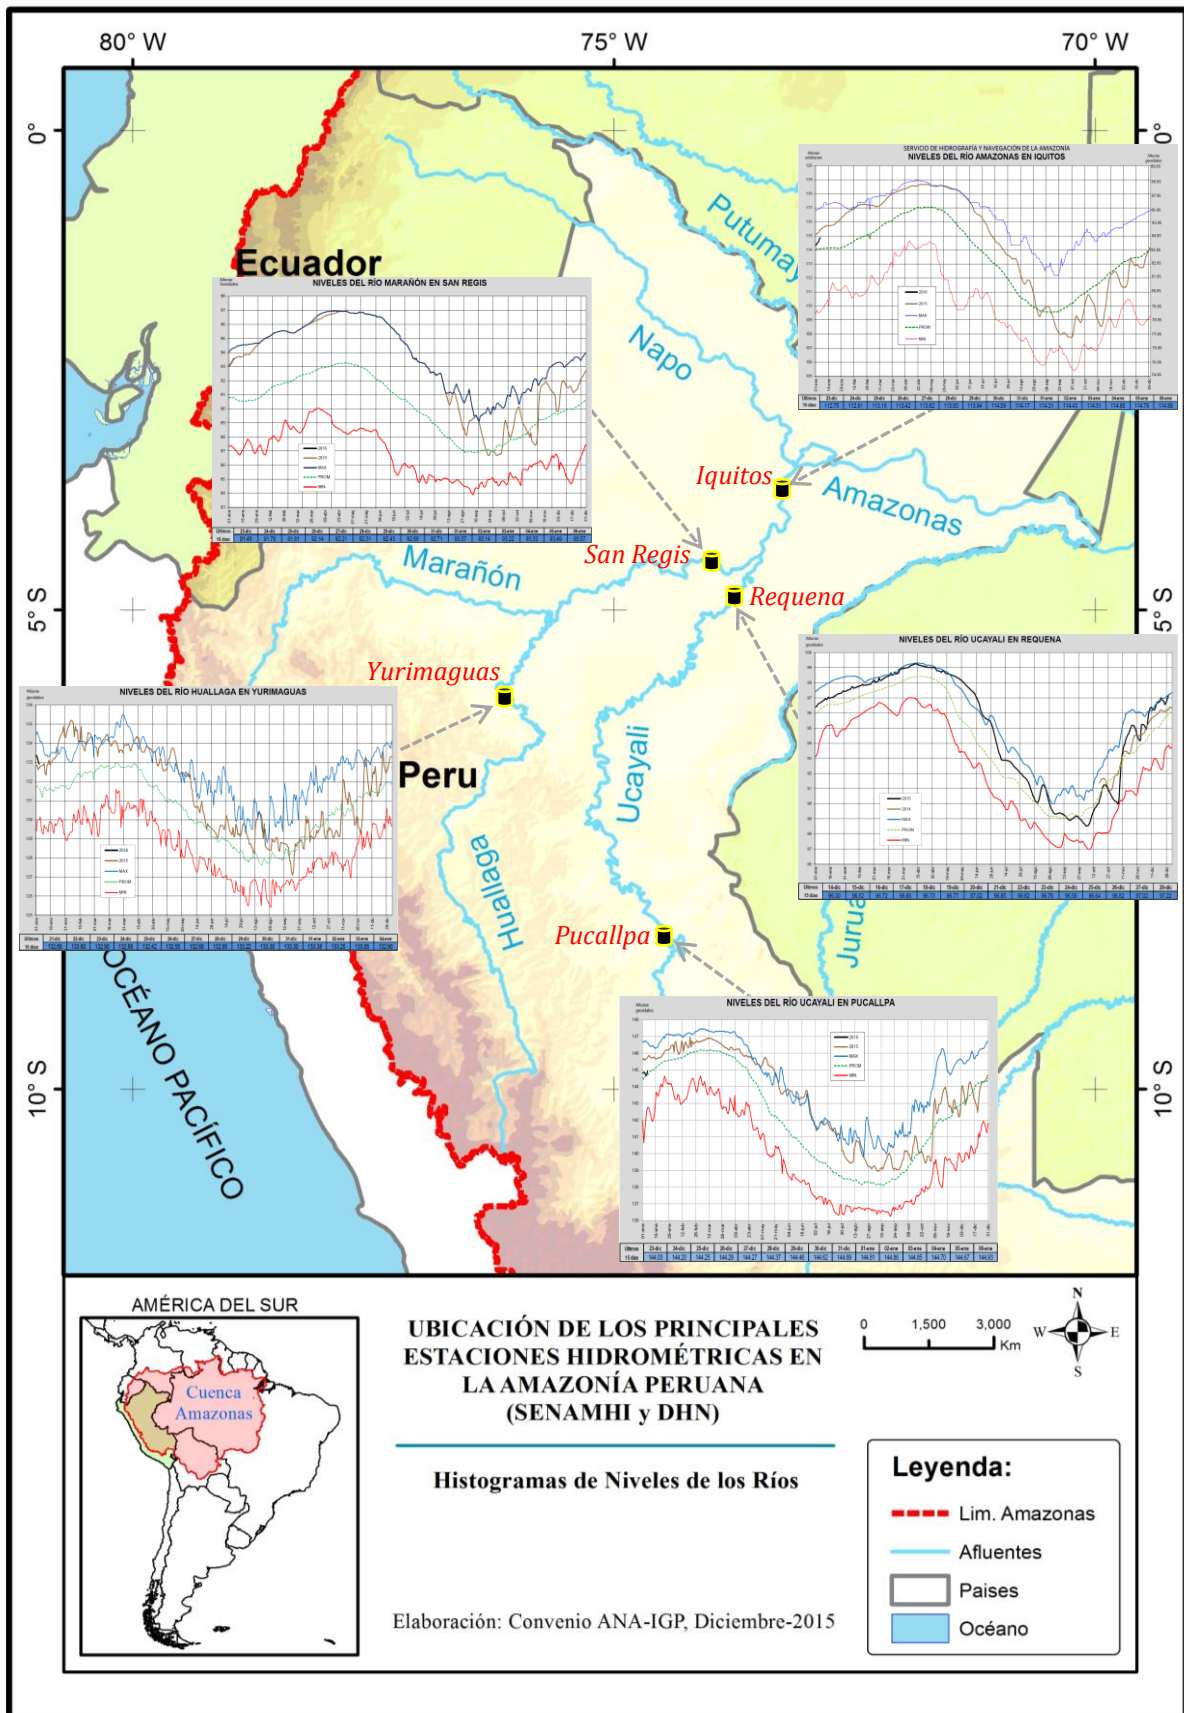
80° W

75° W

70° W

0°

0°

5° S

5° S

10° S

10° S

Ecuador

Peru

OCÉANO PACÍFICO

Putumayo

Napo

Amazonas

Marañón

Ucayali

Huallaga

Jurua

Iquitos

San Regis

Requena

Yurimaguas

Pucallpa

SERVICIO DE HIDROGRAFÍA Y NAVEGACIÓN DE LA AMAZONÍA
NIVELES DEL RÍO AMAZONAS EN IQUITOS

NIVELES DEL RÍO MARAÑÓN EN SAN REGIS

NIVELES DEL RÍO UCAYALI EN REQUENA

NIVELES DEL RÍO HUALLAGA EN YURIMAGUAS

NIVELES DEL RÍO UCAYALI EN PUCALLPA

AMÉRICA DEL SUR

Cuenca Amazonas

UBICACIÓN DE LOS PRINCIPALES ESTACIONES HIDROMÉTRICAS EN LA AMAZONÍA PERUANA (SENAMHI y DHN)

Histogramas de Niveles de los Ríos

Elaboración: Convenio ANA-IGP, Diciembre-2015

0 1,500 3,000 Km

N
W E
S

Leyenda:

Lim. Amazonas

Afluentes

Paises

Océano